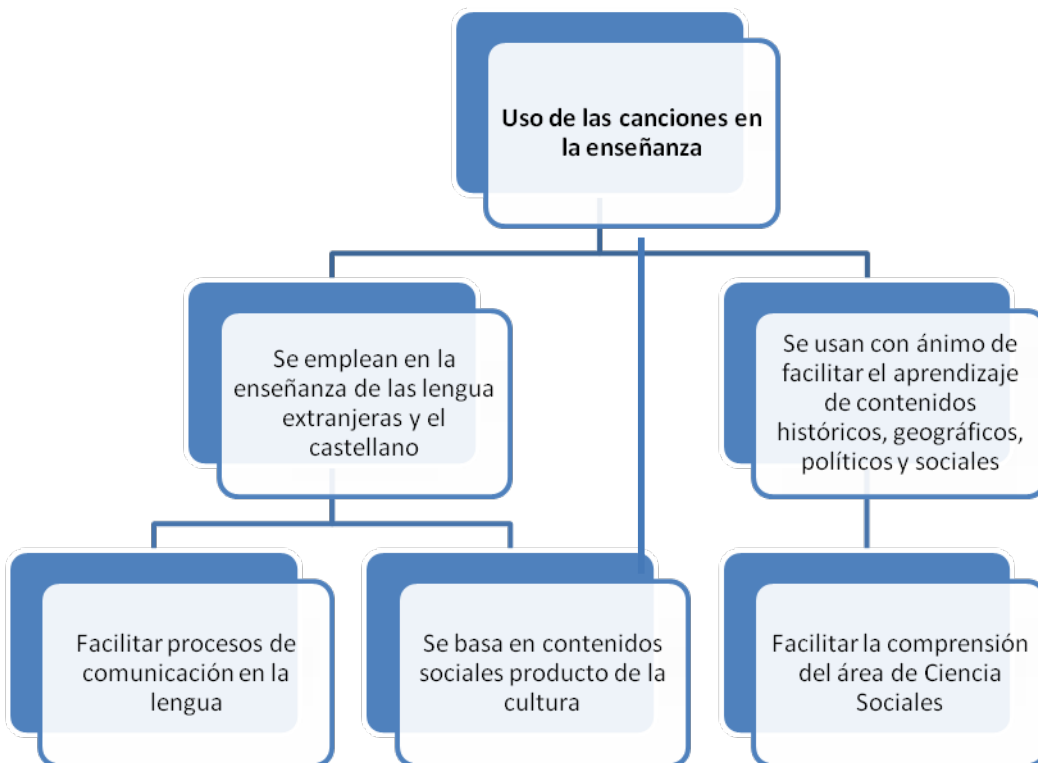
Uso de las canciones en la enseñanza

Se emplean en la enseñanza de las lengua extranjeras y el castellano

Se usan con ánimo de facilitar el aprendizaje de contenidos históricos, geográficos, políticos y sociales

Facilitar procesos de comunicación en la lengua

Se basa en contenidos sociales producto de la cultura

Facilitar la comprensión del área de Ciencia Sociales